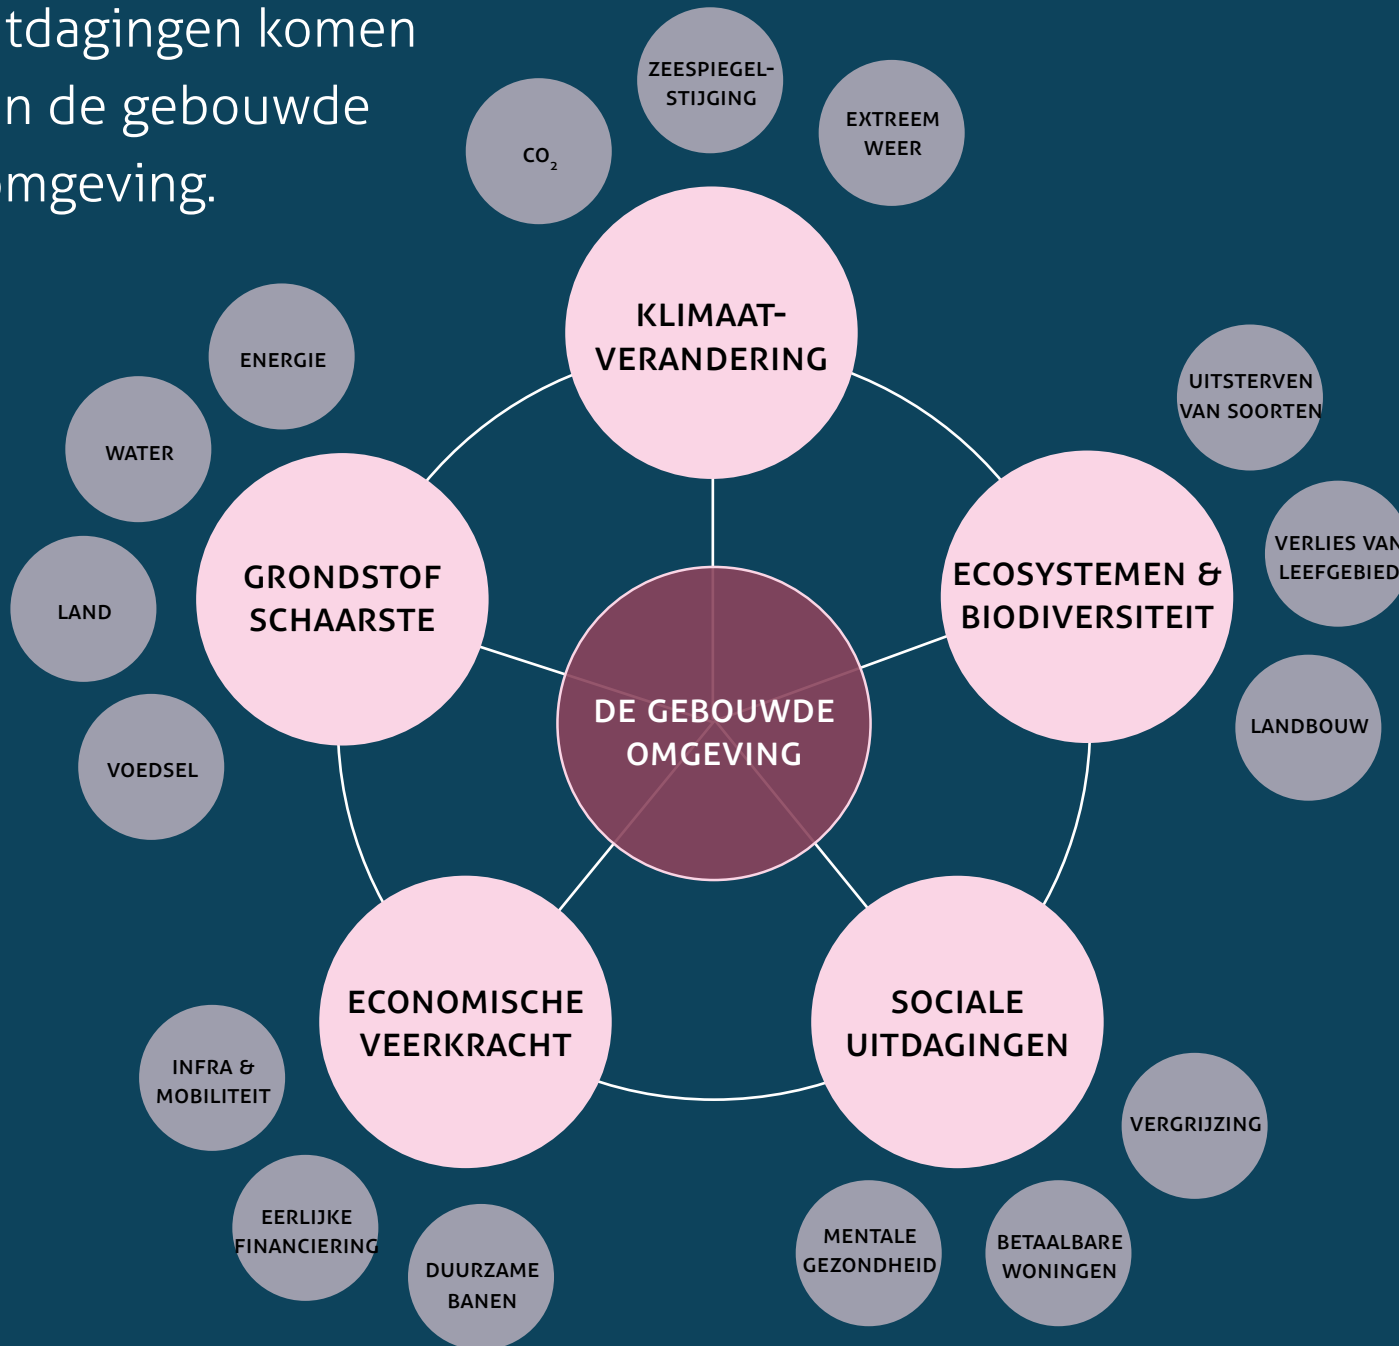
tdagingen komen
n de gebouwde
mgeving.

ZEESPIEGEL-STIJGING

$CO_2$

EXTREEM WEER

KLIMAAT-VERANDERING

ENERGIE

WATER

GRONDSTOF SCHAARSTE

LAND

VOEDSEL

UITSTERVEN VAN SOORTEN

VERLIES VAN LEEFGEBIED

ECOSYSTEMEN & BIODIVERSITEIT

LANDBOUW

DE GEBOUWDE OMGEVING

ECONOMISCHE VEERKRACHT

SOCIALE UITDAGINGEN

INFRA & MOBILITEIT

EERLIJKE FINANCIERING

DUURZAME BANEN

MENTALE GEZONDHEID

BETAALBARE WONINGEN

VERGRIJZING